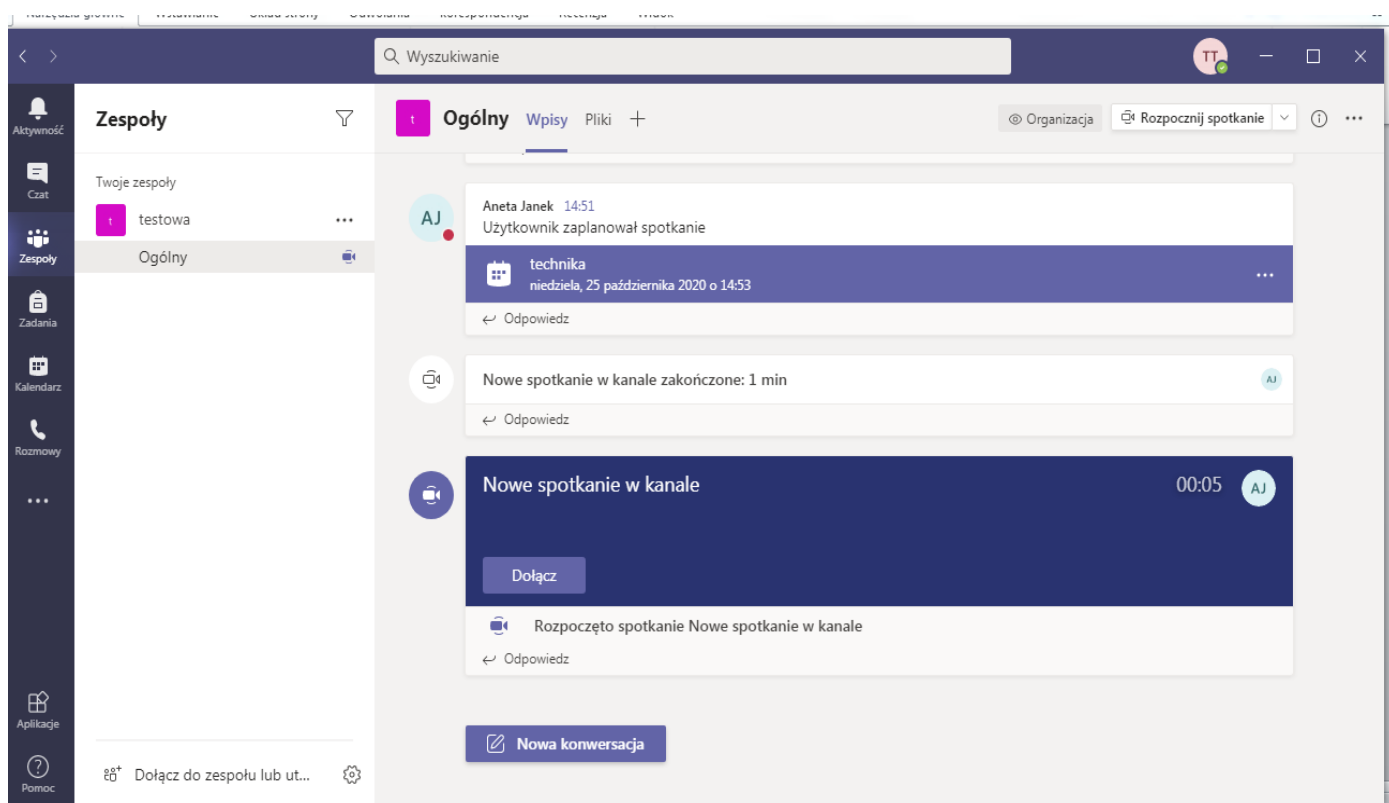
Wyszukiwanie

TT

Aktywność
Czat
Zespoły
Zadania
Kalendarz
Rozmowy
...
Aplikacje
Pomoc

Zespoły

Twoje zespoły

t testowa ...

Ogólny

Dołącz do zespołu lub ut...

t Ogólny Wpisy Pliki +

Organizacja Rozpocznij spotkanie

AJ
Aneta Janek 14:51
Użytkownik zaplanował spotkanie

technika
niedziela, 25 października 2020 o 14:53

Odpowiedz

Nowe spotkanie w kanale zakończone: 1 min
AJ

Odpowiedz

Nowe spotkanie w kanale 00:05 AJ

Dołącz

Rozpoczęto spotkanie Nowe spotkanie w kanale

Odpowiedz

Nowa konwersacja